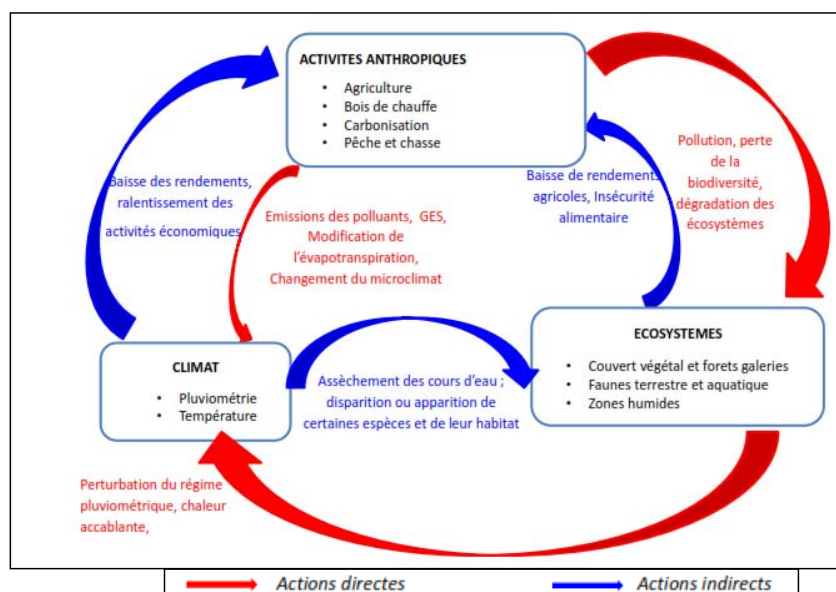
ACTIVITES ANTHROPIQUES

- Agriculture
- Bois de chauffe
- Carbonisation
- Pêche et chasse

Pollution, perte de la biodiversité, dégradation des écosystèmes

Baisse de rendements agricoles, Insécurité alimentaire

Baisse des rendements, ralentissement des activités économiques

Emissions des polluants, GES, Modification de l'évapotranspiration, Changement du microclimat

ECOSYSTEMES

- Couvert végétal et forets galeries
- Faunes terrestre et aquatique
- Zones humides

CLIMAT

- Pluviométrie
- Température

Assèchement des cours d'eau ; disparition ou apparition de certaines espèces et de leur habitat

Perturbation du régime pluviométrique, chaleur accablante,

Actions directes

Actions indirects